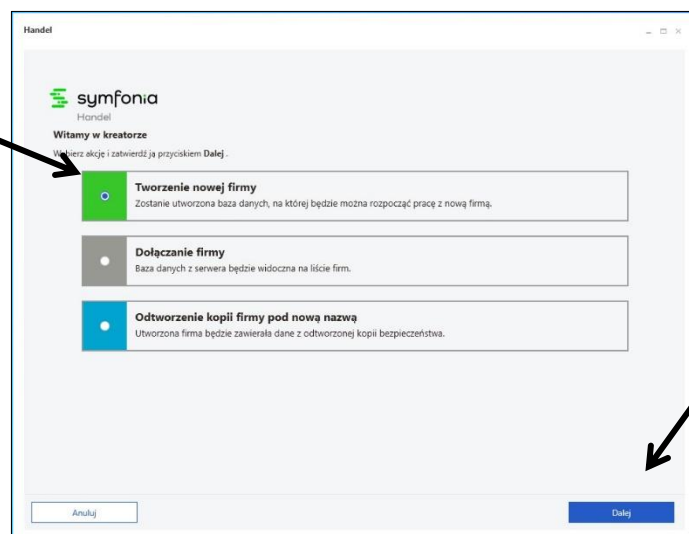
Handel

symfonia
Handel

Witamy w kreatorze

W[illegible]ierz akcję i zatwierdź ją przyciskiem **Dalej** .

Tworzenie nowej firmy
Zostanie utworzona baza danych, na której będzie można rozpocząć pracę z nową firmą.

Dołączanie firmy
Baza danych z serwera będzie widoczna na liście firm.

Odtworzenie kopii firmy pod nową nazwą
Utworzona firma będzie zawierała dane z odtworzonej kopii bezpieczeństwa.

Anuluj

Dalej